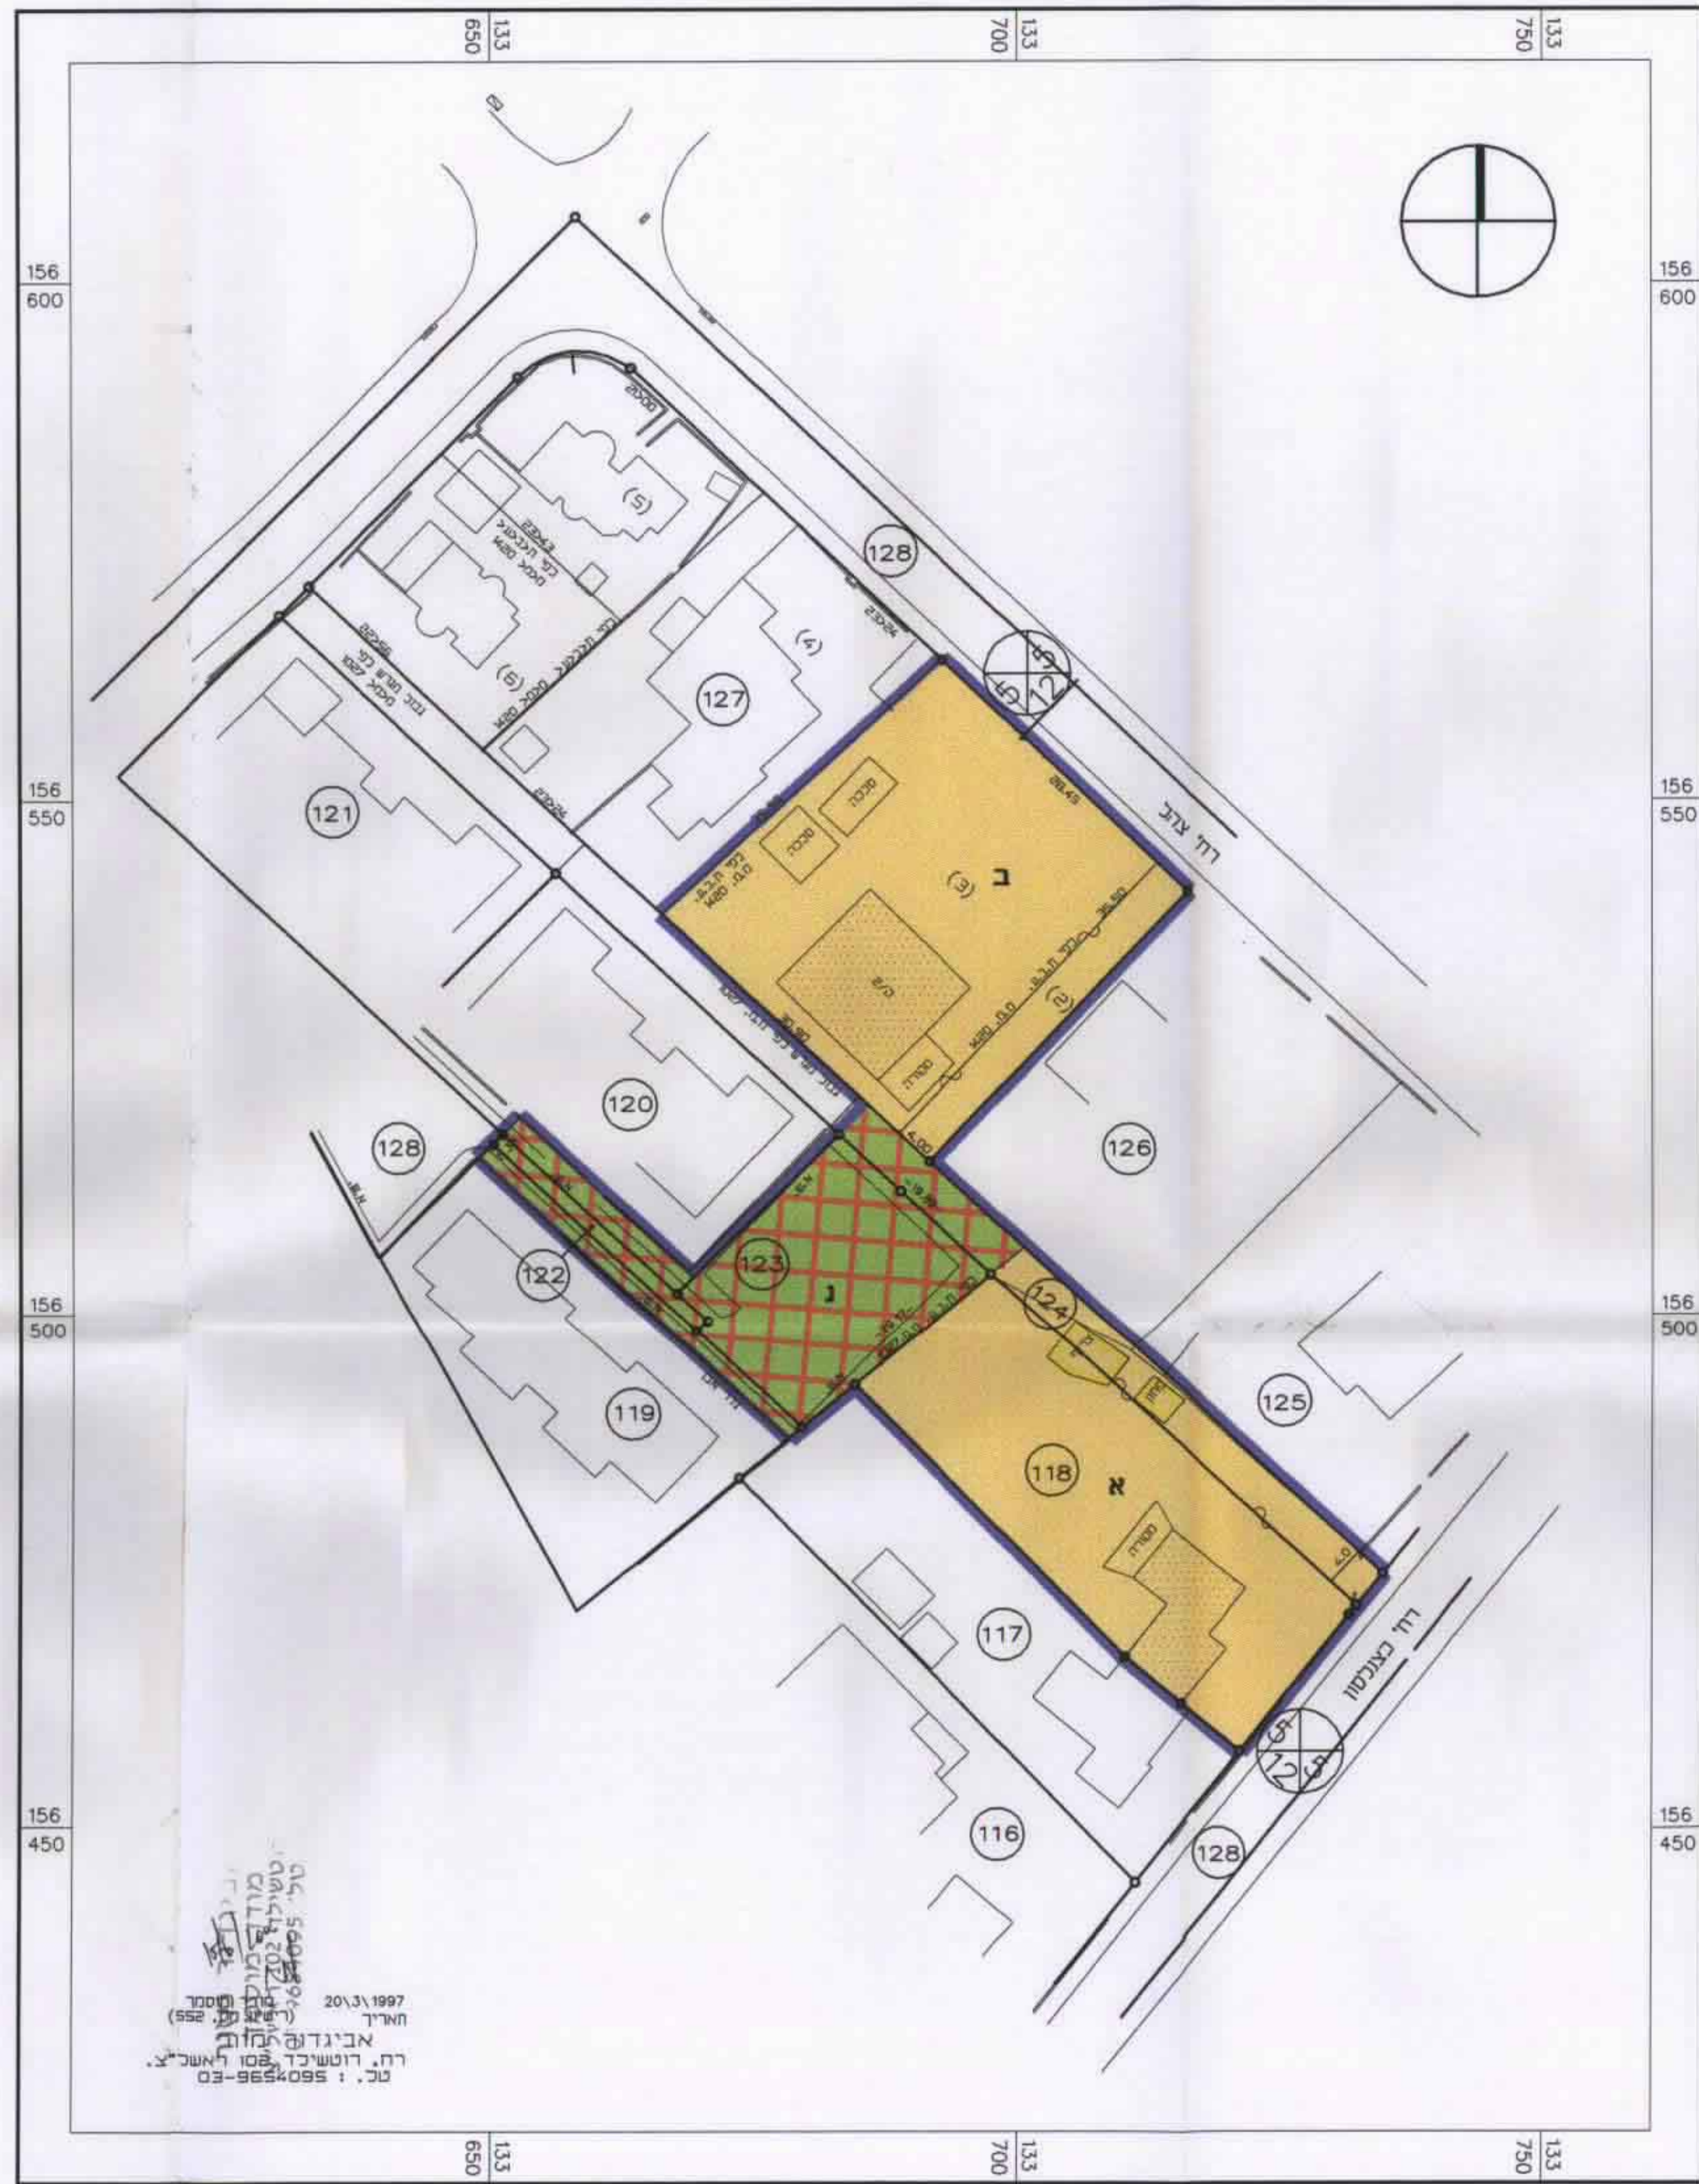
133
650
133
700
133
750

156
600
156
550
156
500
156
450

156
600
156
550
156
500
156
450

128
127
121
120
128
122
123
126
124
125
119
118
117
116
128

(5)
(6)
(4)
(3)
(2)

ב
ג
א

רח' צה"ל
רח' כצנלסון

סככה
סככה
מסגריה
מסגריה

12
12

20\3\1997
תאריך
אביגדור מודד (מוסמך)
רח. רוטשילד 108 ראשל"צ.
טל. : 03-9654095

133
650
133
700
133
750